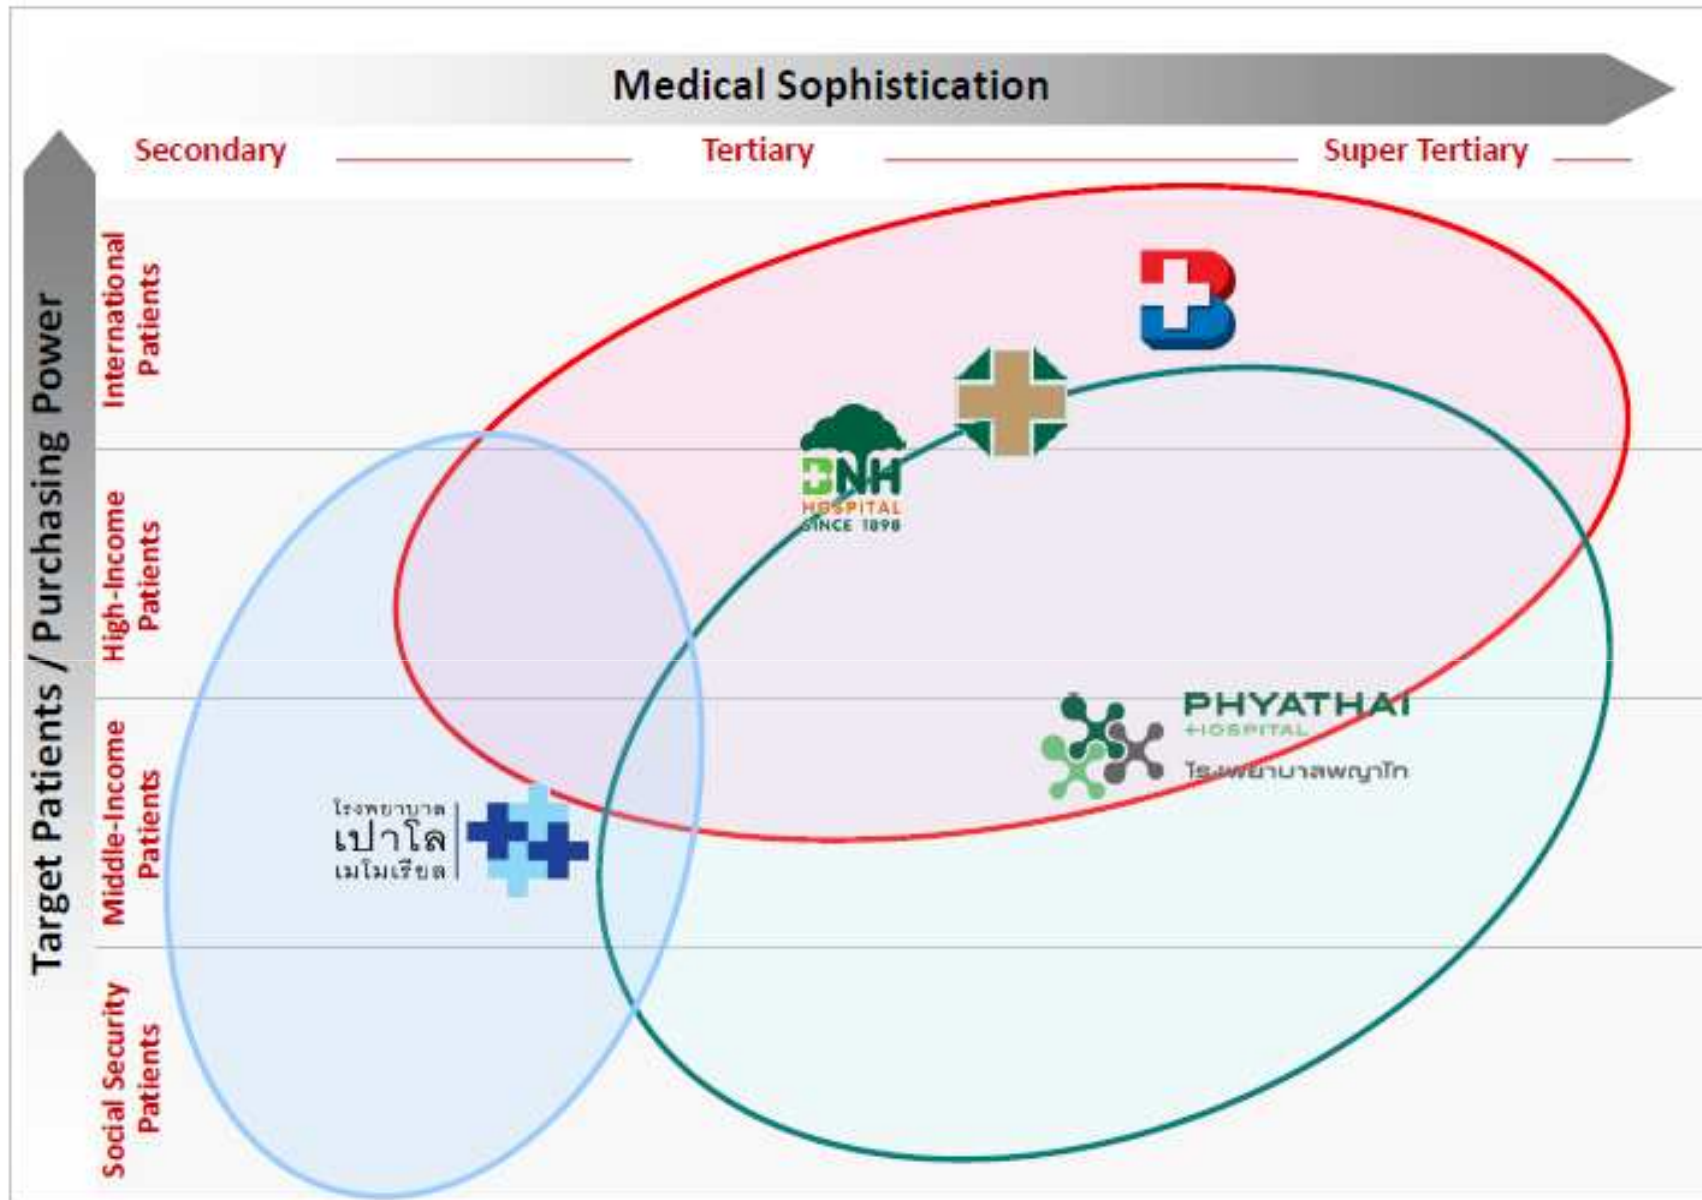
Medical Sophistication

Secondary

Tertiary

Super Tertiary

Target Patients / Purchasing Power

International Patients

High-Income Patients

Middle-Income Patients

Social Security Patients

BNH HOSPITAL SINCE 1898

PHYATHAI HOSPITAL
โรงพยาบาลพญาไท

โรงพยาบาล
เปาโล
เมโมเรียล